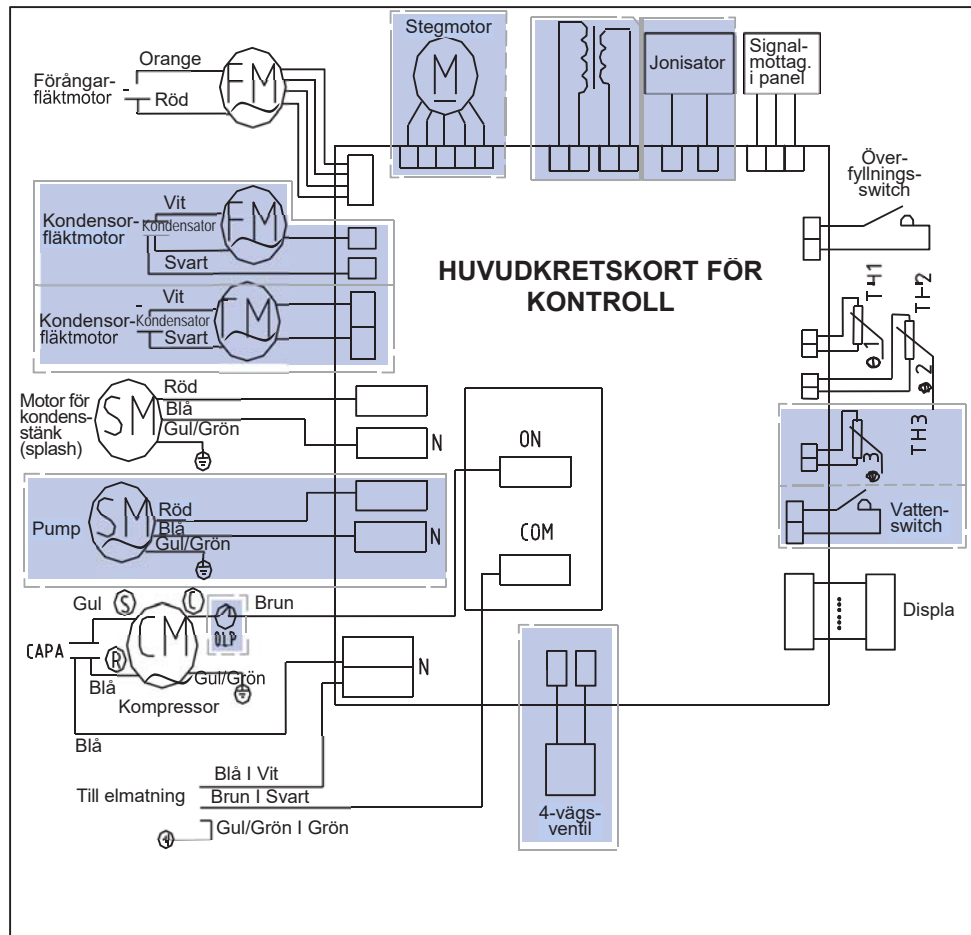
Förångar-fläktmotor
Orange
Röd
FM
Stegmotor
M
Jonisator
Signal-mottag. i panel
Över-fyllnings-switch
Kondensor-fläktmotor
Vit
Kondensator
Svart
FM
Kondensor-fläktmotor
Vit
Kondensator
Svart
M
HUVUDKRETSKORT FÖR KONTROLL
TH1
TH2
1
2
Motor för kondens-stänk (splash)
SM
Röd
Blå
Gul/Grön
N
ON
TH3
3
Pump
SM
Röd
Blå
Gul/Grön
N
COM
Vatten-switch
Gul
S
C
Brun
OLP
CM
CAPA
R
Blå
Gul/Grön
Kompressor
N
Displa
Blå
Blå I Vit
Till elmatning
Brun I Svart
Gul/Grön I Grön
4-vägs-ventil